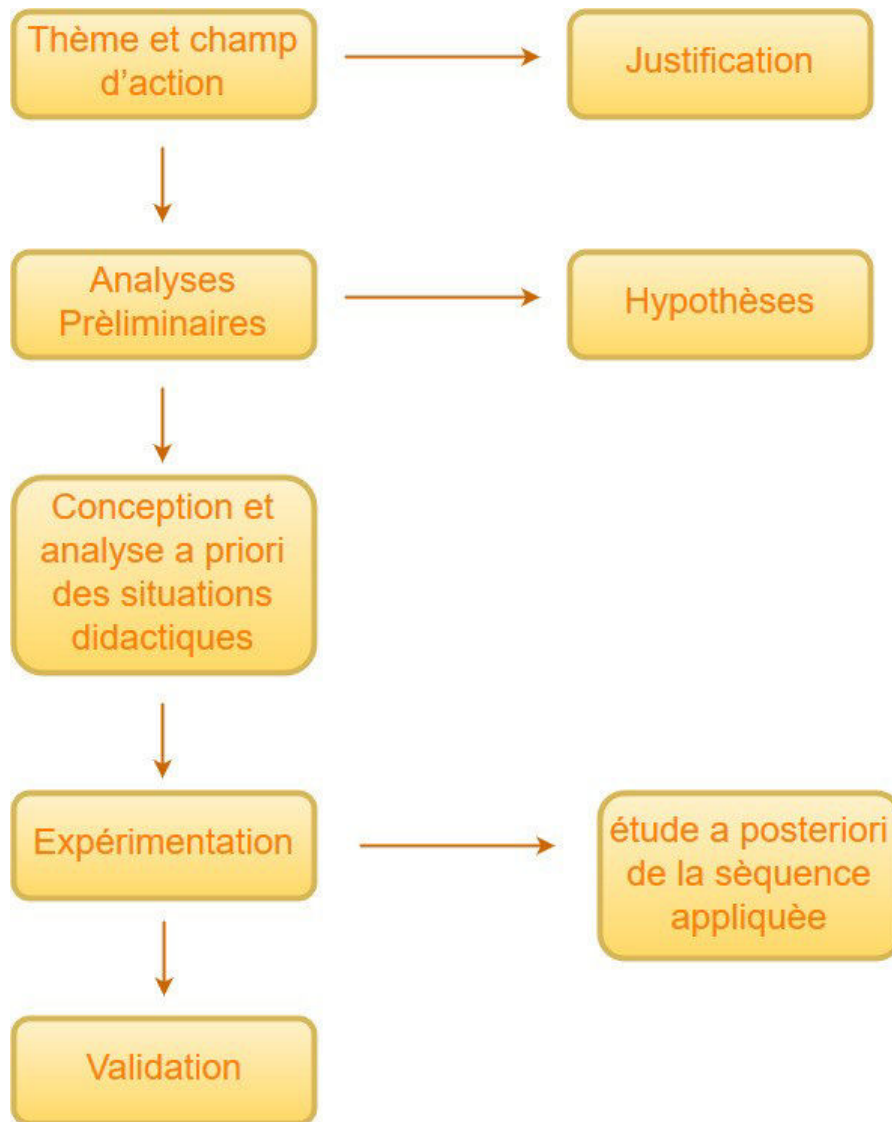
Thème et champ d’action

Justification

Analyses Prèliminaires

Hypothèses

Conception et analyse a priori des situations didactiques

Expérimentation

étude a posteriori de la sèquence appliquèe

Validation